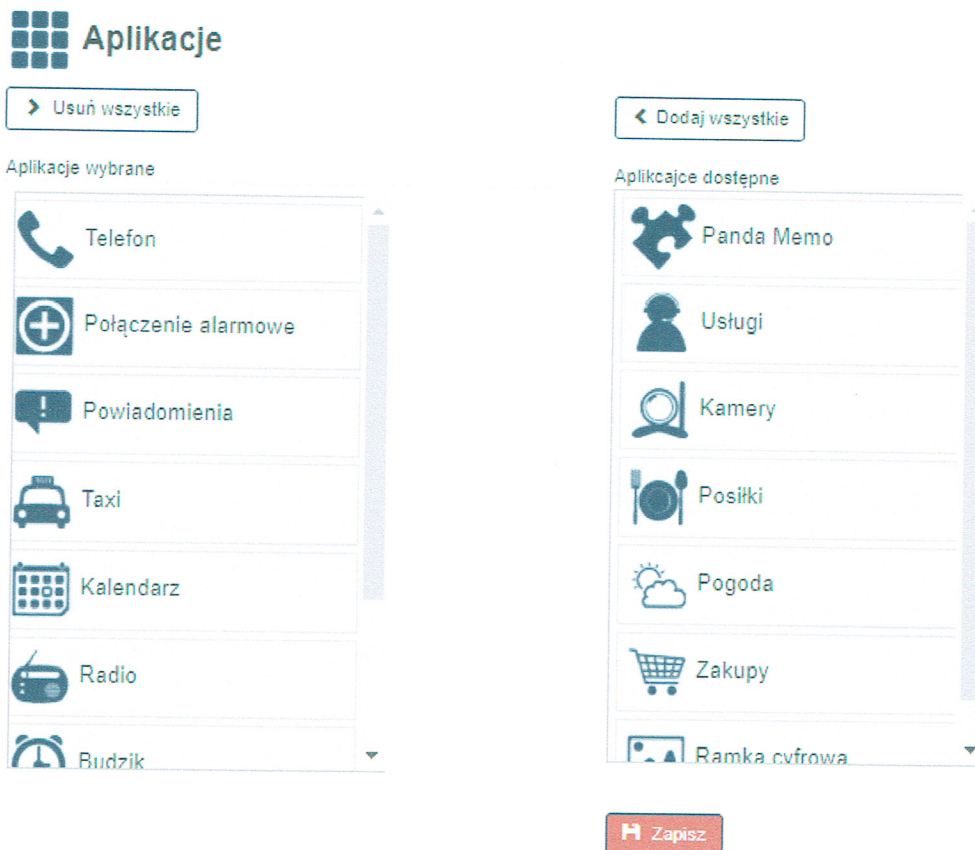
Aplikacje

Usuń wszystkie

Aplikacje wybrane

Telefon

Połączenie alarmowe

Powiadomienia

Taxi

Kalendarz

Radio

Budzik

Dodaj wszystkie

Aplikcajce dostępne

Panda Memo

Usługi

Kamery

Posiłki

Pogoda

Zakupy

Ramka cyfrowa

Zapisz